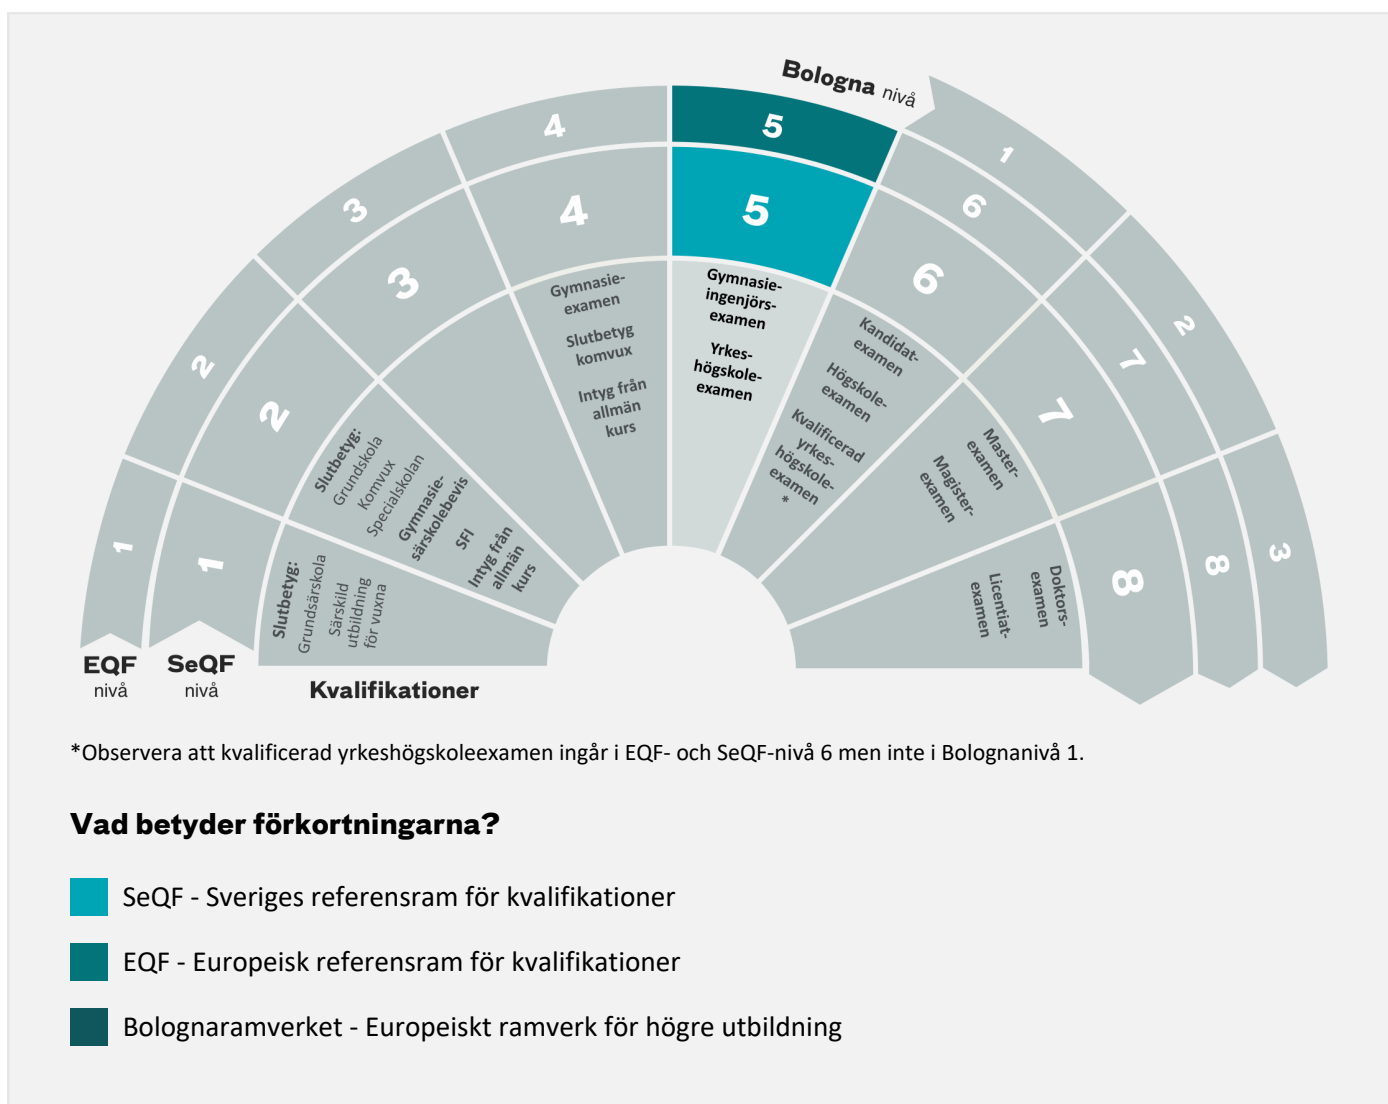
Bologna nivå

4
5
1
3
4
5
6
6
2
3
6
2
7
2
7
1
8
1
8
3

Gymnasieexamen
Slutbetyg komvux
Intyg från allmän kurs

Gymnasieingenjörsexamen
Yrkeshögskoleexamen

Kandidatexamen
Högskoleexamen
Kvalificerad yrkeshögskoleexamen *

Masterexamen
Magisterexamen

Doktorsexamen
Licentiatexamen

Slutbetyg: Grundskola Komvux Specialskolan
Gymnasiesärskolebevis
SFI
Intyg från allmän kurs

Slutbetyg: Grundsärskola Särskild utbildning för vuxna

EQF nivå
SeQF nivå
Kvalifikationer

*Observera att kvalificerad yrkeshögskoleexamen ingår i EQF- och SeQF-nivå 6 men inte i Bolognanivå 1.

Vad betyder förkortningarna?

SeQF - Sveriges referensram för kvalifikationer

EQF - Europeisk referensram för kvalifikationer

Bolognaramverket - Europeiskt ramverk för högre utbildning